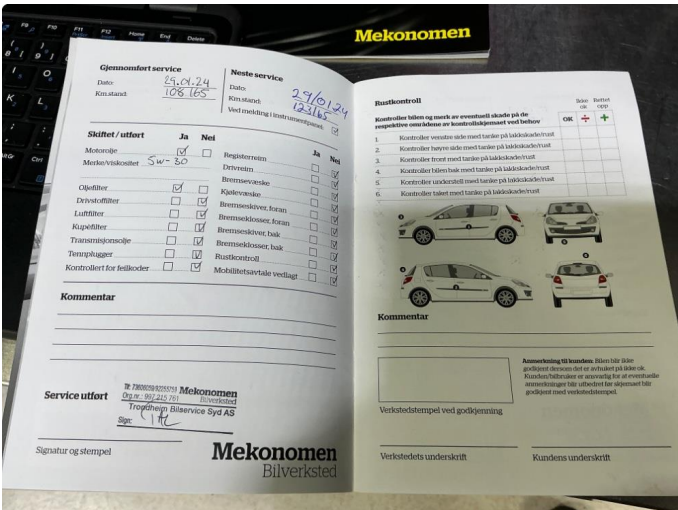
F9 F10 F11 F12 Home End Delete

Mekonomen

Gjennomført service
Dato: 29.01.24
Km.stand: 108 165

Neste service
Dato: 29/01/24
Km.stand: 123165
Ved melding i instrumentpanel

Skiftet / utført Ja Nei
Motorolje
Merke/viskositet 5W-30
Oljefilter
Drivstoffilter
Luftfilter
Kupéfilter
Transmisjonsolje
Tennplugger
Kontrollert for feilkoder

Ja Nei
Registerreim
Drivreim
Bremsevæske
Kjølevæske
Bremseskiver, foran
Bremseklosser, foran
Bremseskiver, bak
Bremseklosser, bak
Rustkontroll
Mobilitetsavtale vedlagt

Kommentar

Service utført
Tlf 73606059/92255753 Mekonomen
Org.nr.: 997 215 761 Bilverksted
Trondheim Bilservice Syd AS
Sign:

Signatur og stempel

Mekonomen
Bilverksted

Rustkontroll
Kontroller bilen og merk av eventuell skade på de respektive områdene av kontrollskjemaet ved behov

| | | OK | Ikke ok | Rettet opp |
|---|---|---|---|---|
| 1. | Kontroller venstre side med tanke på lakkskade/rust | | | |
| 2. | Kontroller høyre side med tanke på lakkskade/rust | | | |
| 3. | Kontroller front med tanke på lakkskade/rust | | | |
| 4. | Kontroller bilen bak med tanke på lakkskade/rust | | | |
| 5. | Kontroller understell med tanke på lakkskade/rust | | | |
| 6. | Kontroller taket med tanke på lakkskade/rust | | | |

Kommentar

Anmerkning til kunden: Bilen bør ikke godkjent dersom det er avhuket på ikke ok. Kunden/bileier er ansvarlig for at eventuelle anmerkninger blir utbedret før skjemaet blir godkjent med verkstedstempel.

Verkstedstempel ved godkjenning

Verkstedets underskrift

Kundens underskrift